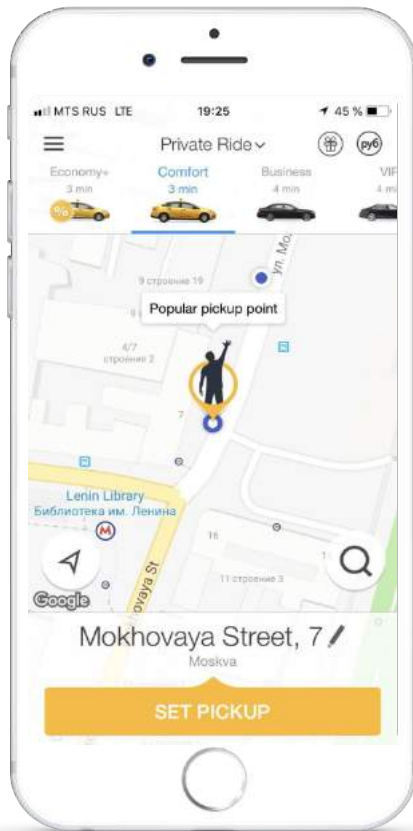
MTS RUS LTE 19:25 45 %

Private Ride

руб

Economy+ 3 min

Comfort 3 min

Business 4 min

VIP 4 min

ул. Мо

9 строение 19

Popular pickup point

4/7 строение 2

7

Lenin Library
Библиотека им. Ленина

M

16

11 строение 3

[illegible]aya St

Google

Mokhovaya Street, 7

Moskva

SET PICKUP